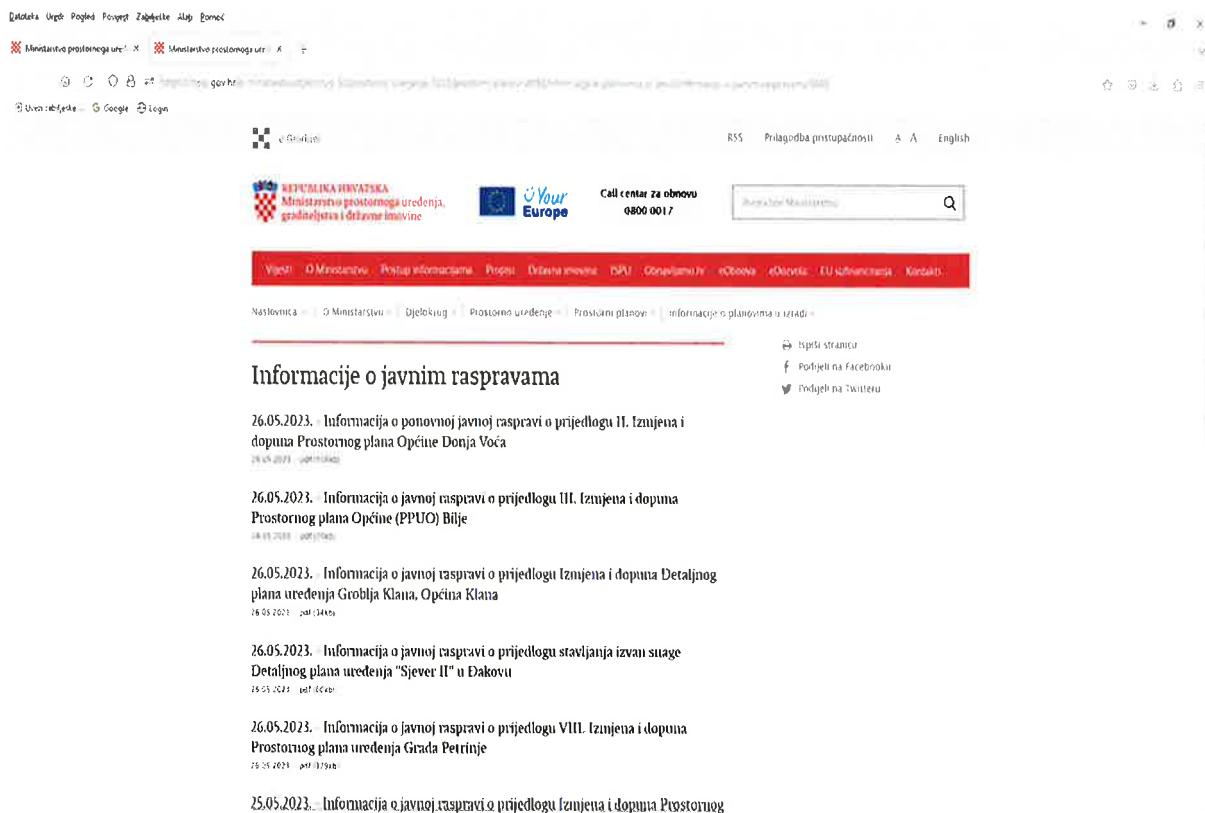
Datoteka Uredi Pogled Povijest Zabilješke Alati Pomoć

Ministarstvo prostornoga ure ×   Ministarstvo prostornoga ure ×   +

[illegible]

Uvezi zabilješke   Google   Logon

e-Građani

RSS   Prilagodba pristupačnosti   A A   English

REPUBLIKA HRVATSKA
Ministarstvo prostornoga uređenja, graditeljstva i državne imovine

Your Europe

Call centar za obnovu
0800 0017

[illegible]

Vijesti   O Ministarstvu   Pristup informacijama   Propisi   Državna imovina   ISPU   Obnavljamo.hr   eObnova   eDozvola   EU sufinanciranja   Kontakti

Naslovnica   O Ministarstvu   Djelokrug   Prostorno uređenje   Prostorni planovi   Informacije o planovima u izradi

Ispiši stranicu
Podijeli na Facebooku
Podijeli na Twitteru

Informacije o javnim raspravama

26.05.2023. Informacija o ponovnoj javnoj raspravi o prijedlogu II. Izmjena i dopuna Prostornog plana Općine Donja Voća
26.05.2023 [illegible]

26.05.2023. Informacija o javnoj raspravi o prijedlogu III. Izmjena i dopuna Prostornog plana Općine (PPUO) Bilje
26.05.2023 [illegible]

26.05.2023. Informacija o javnoj raspravi o prijedlogu Izmjena i dopuna Detaljnog plana uređenja Groblja Klana, Općina Klana
26.05.2023 pdf (34kb)

26.05.2023. Informacija o javnoj raspravi o prijedlogu stavljanja izvan snage Detaljnog plana uređenja "Sjever II" u Đakovu
26.05.2023 pdf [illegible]

26.05.2023. Informacija o javnoj raspravi o prijedlogu VIII. Izmjena i dopuna Prostornog plana uređenja Grada Petrinje
26.05.2023 pdf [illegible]

25.05.2023. Informacija o javnoj raspravi o prijedlogu Izmjena i dopuna Prostornog